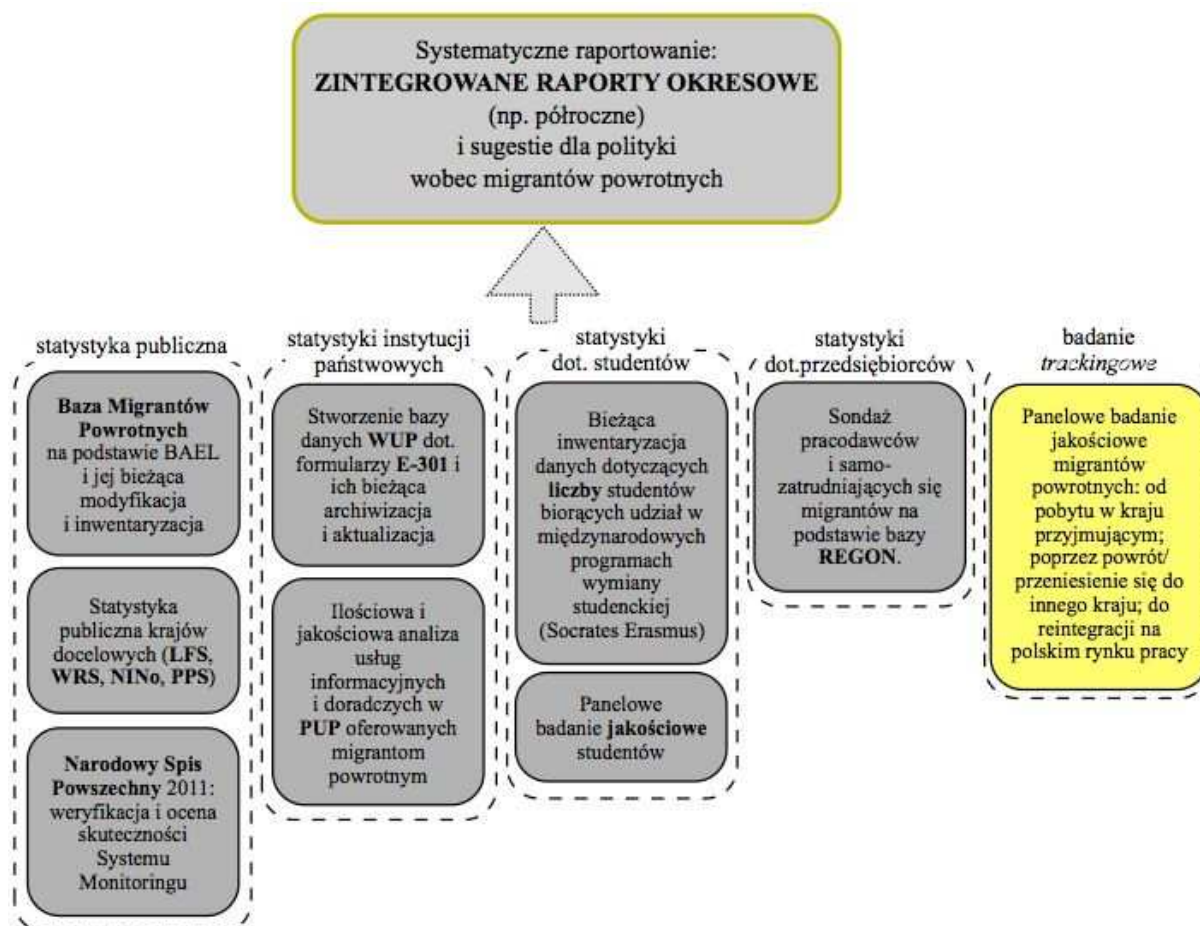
Systematyczne raportowanie:
ZINTEGROWANE RAPORTY OKRESOWE
(np. półroczne)
i sugestie dla polityki
wobec migrantów powrotnych

statystyka publiczna

Baza Migrantów Powrotnych na podstawie BAEL i jej bieżąca modyfikacja i inwentaryzacja

Statystyka publiczna krajów docelowych (LFS, WRS, NINo, PPS)

Narodowy Spis Powszechny 2011: weryfikacja i ocena skuteczności Systemu Monitoringu

statystyki instytucji państwowych

Stworzenie bazy danych WUP dot. formularzy E-301 i ich bieżąca archiwizacja i aktualizacja

Ilościowa i jakościowa analiza usług informacyjnych i doradczych w PUP oferowanych migrantom powrotnym

statystyki dot. studentów

Bieżąca inwentaryzacja danych dotyczących liczby studentów biorących udział w międzynarodowych programach wymiany studenckiej (Socrates Erasmus)

Panelowe badanie jakościowe studentów

statystyki dot.przedsiębiorców

Sondaż pracodawców i samo-zatrudniających się migrantów na podstawie bazy REGON.

badanie trackingowe

Panelowe badanie jakościowe migrantów powrotnych: od pobytu w kraju przyjmującym; poprzez powrót/ przeniesienie się do innego kraju; do reintegracji na polskim rynku pracy